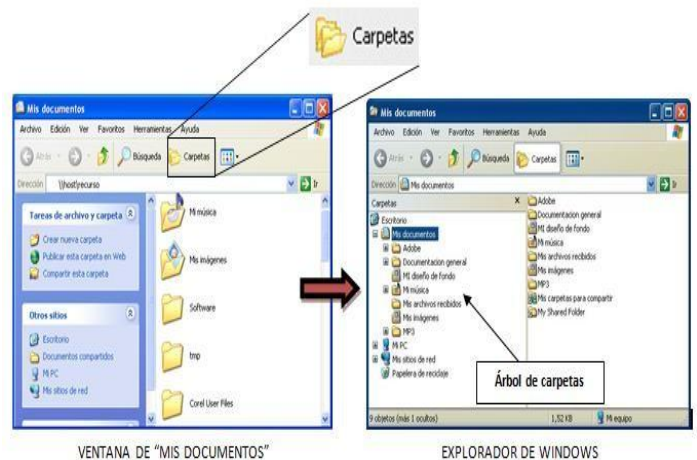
Carpetas

Mis documentos
Archivo Edición Ver Favoritos Herramientas Ayuda
Atrás Búsqueda Carpetas
Dirección \\host\recurso
Ir
Tareas de archivo y carpeta
Crear nueva carpeta
Publicar esta carpeta en Web
Compartir esta carpeta
Otros sitios
Escritorio
Documentos compartidos
Mi PC
Mis sitios de red
Mi música
Mis imágenes
Software
tmp
Corel User Files

VENTANA DE "MIS DOCUMENTOS"

Mis documentos
Archivo Edición Ver Favoritos Herramientas Ayuda
Atrás Búsqueda Carpetas
Dirección Mis documentos
Ir
Carpetas
Escritorio
Mis documentos
Adobe
Documentacion general
Mi diseño de fondo
Mi música
Mis archivos recibidos
Mis imágenes
MP3
Mi PC
Mis sitios de red
Papelera de reciclaje
Adobe
Documentacion general
Mi diseño de fondo
Mi música
Mis archivos recibidos
Mis imágenes
MP3
Mis carpetas para compartir
My Shared Folder
Árbol de carpetas
9 objetos (más 1 ocultos) 1,52 KB Mi equipo

EXPLORADOR DE WINDOWS